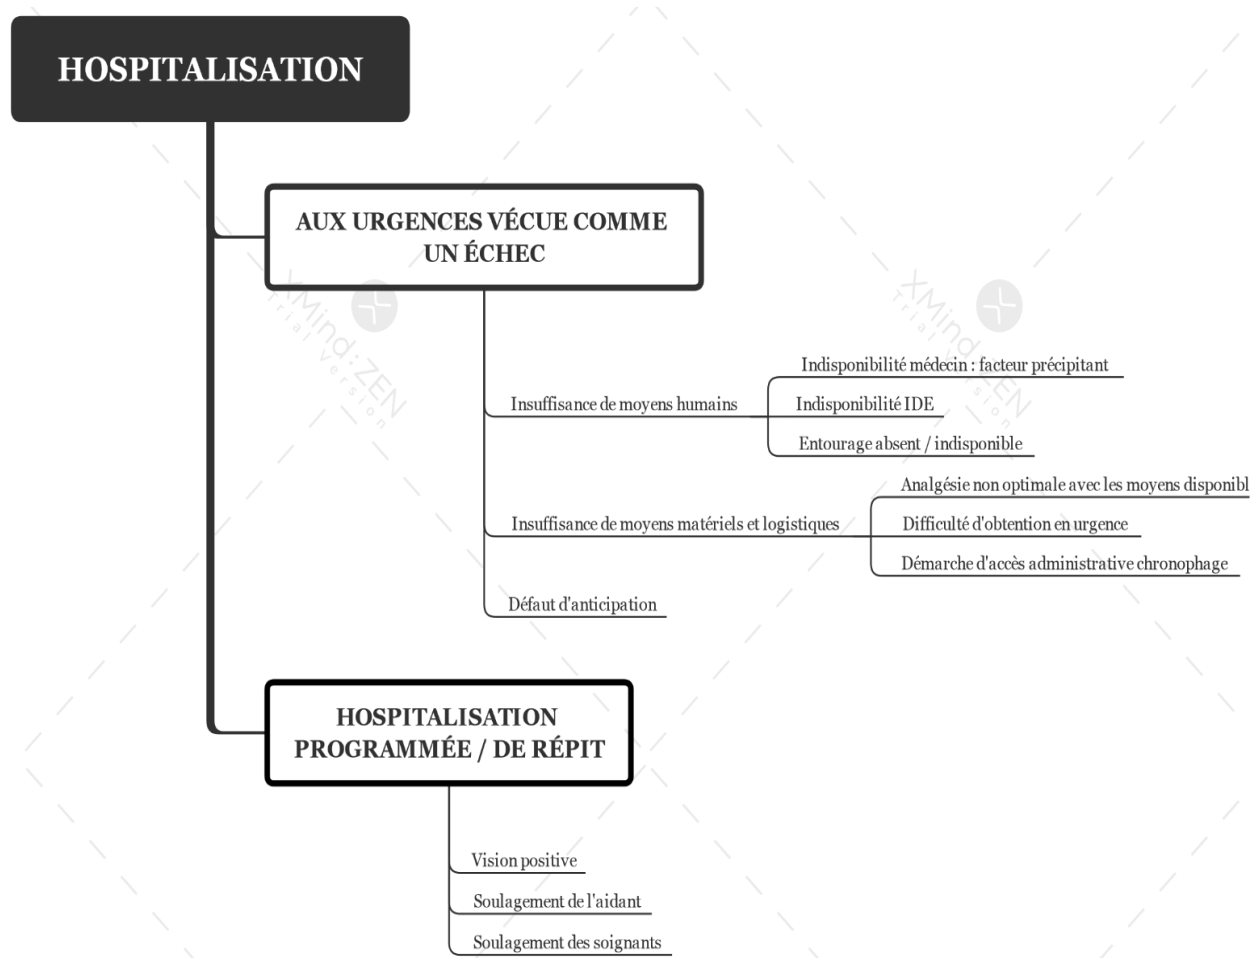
HOSPITALISATION

AUX URGENCES VÉCUE COMME UN ÉCHEC

Insuffisance de moyens humains

Indisponibilité médecin : facteur précipitant

Indisponibilité IDE

Entourage absent / indisponible

Insuffisance de moyens matériels et logistiques

Analgésie non optimale avec les moyens disponibl

Difficulté d'obtention en urgence

Démarche d'accès administrative chronophage

Défaut d'anticipation

HOSPITALISATION PROGRAMMÉE / DE RÉPIT

Vision positive

Soulagement de l'aidant

Soulagement des soignants

XMind: ZEN Trial Version

XMind: ZEN Trial Version